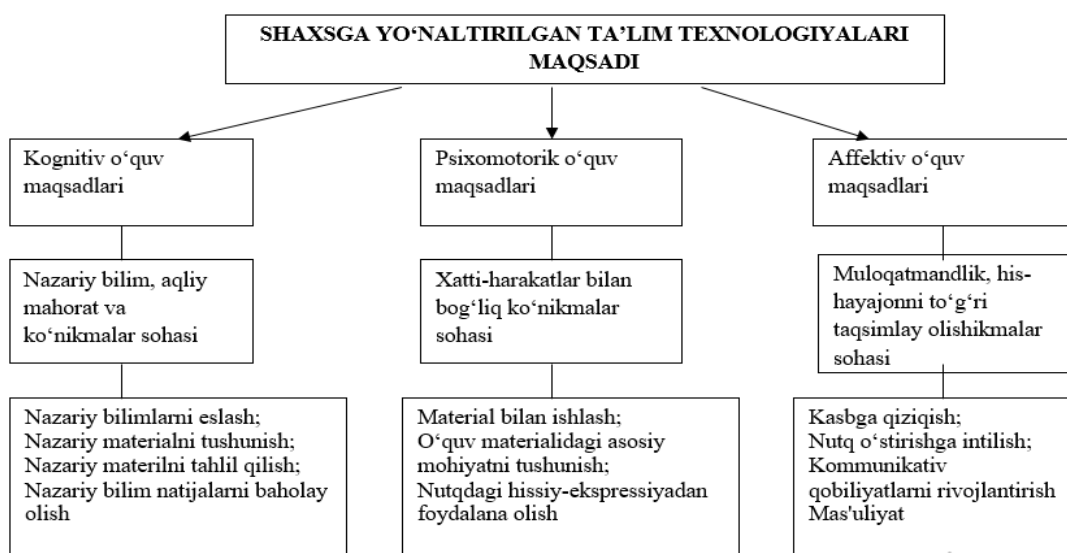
SHAXSGA YO'NALTIRILGAN TA'LIM TEXNOLOGIYALARI MAQSADI

Kognitiv o'quv maqsadlari

Nazariy bilim, aqliy mahorat va ko'nikmalar sohasi

Nazariy bilimlarni eslash;
Nazariy materialni tushunish;
Nazariy materilni tahlil qilish;
Nazariy bilim natijalarni baholay olish

Psixomotorik o'quv maqsadlari

Xatti-harakatlar bilan bog'liq ko'nikmalar sohasi

Material bilan ishlash;
O'quv materialidagi asosiy mohiyatni tushunish;
Nutqdagi hissiy-ekspressiyadan foydalana olish

Affektiv o'quv maqsadlari

Muloqatmandlik, his-hayajonni to'g'ri taqsimlay olishikmalar sohasi

Kasbga qiziqish;
Nutq o'stirishga intilish;
Kommunikativ qobiliyatlarni rivojlantirish
Mas'uliyat